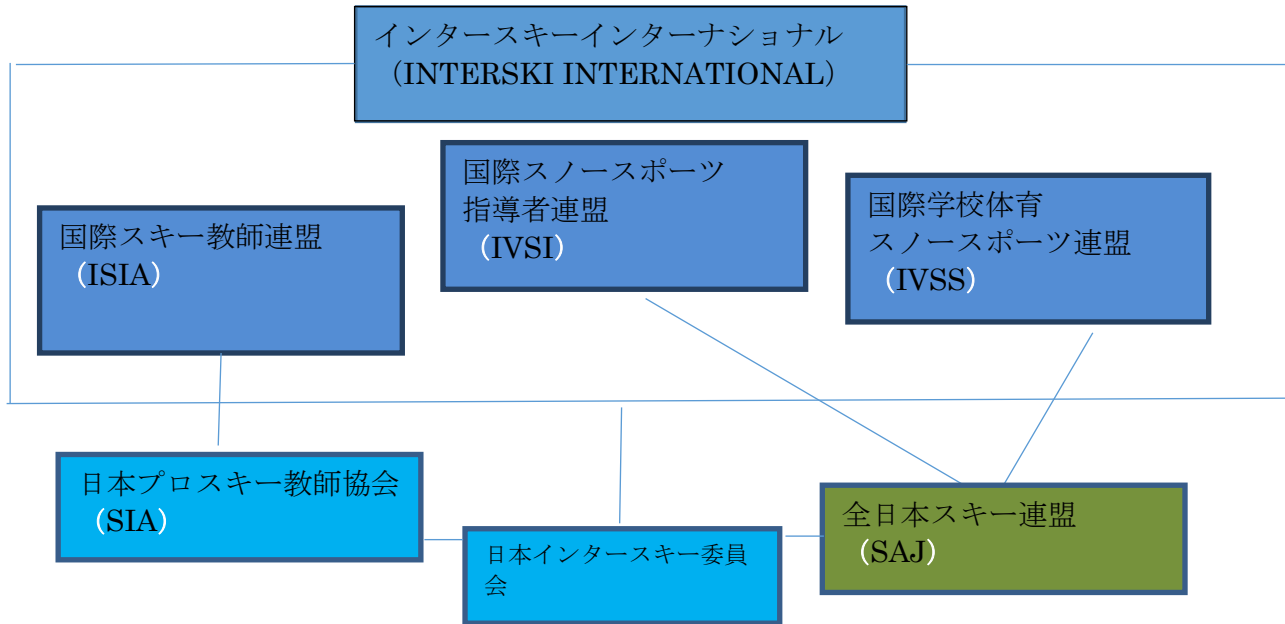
インタースキーインターナショナル
（INTERSKI INTERNATIONAL）

国際スノースポーツ指導者連盟
（IVSI）

国際学校体育スノースポーツ連盟
（IVSS）

国際スキー教師連盟
（ISIA）

日本プロスキー教師協会
（SIA）

全日本スキー連盟
（SAJ）

日本インタースキー委員会